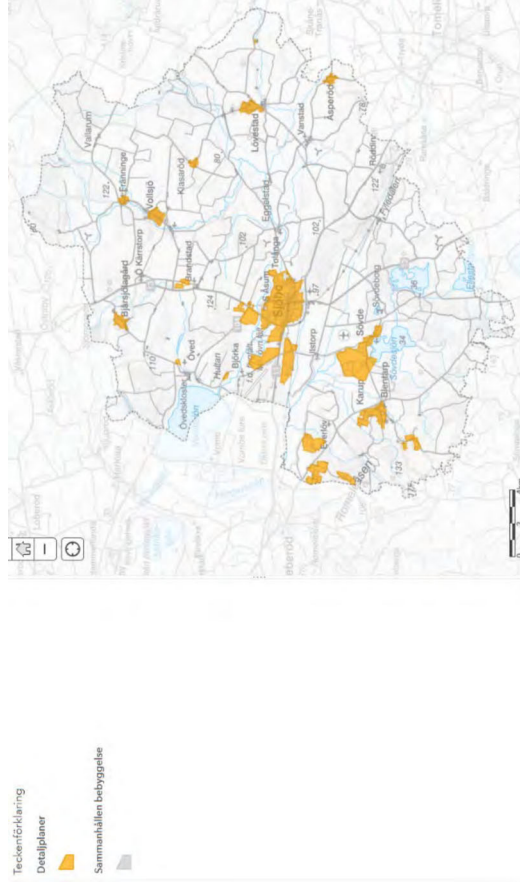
Teckenförklaring

Detaljplaner

Sammanhållen bebyggelse

Vallarum

Fränninge

Vollsjö

Kissaröd

Lövestad

Vanstad

Åsperöd

Brandstad

Karlstorp

Björkeröd

Eggelstad

Tolånga

Sjöbo

Sövde

Blentarp

Karup

Övedskloster

Öved

Hultan

Björka

Lövestad

Sjöbo ängar

Ilstorp

Everlöv

Sjöbo sommarby

Rydsgård

Sövdesjön

122

80

102

124

104

11

13

133

Ortelius

Sövdeborg